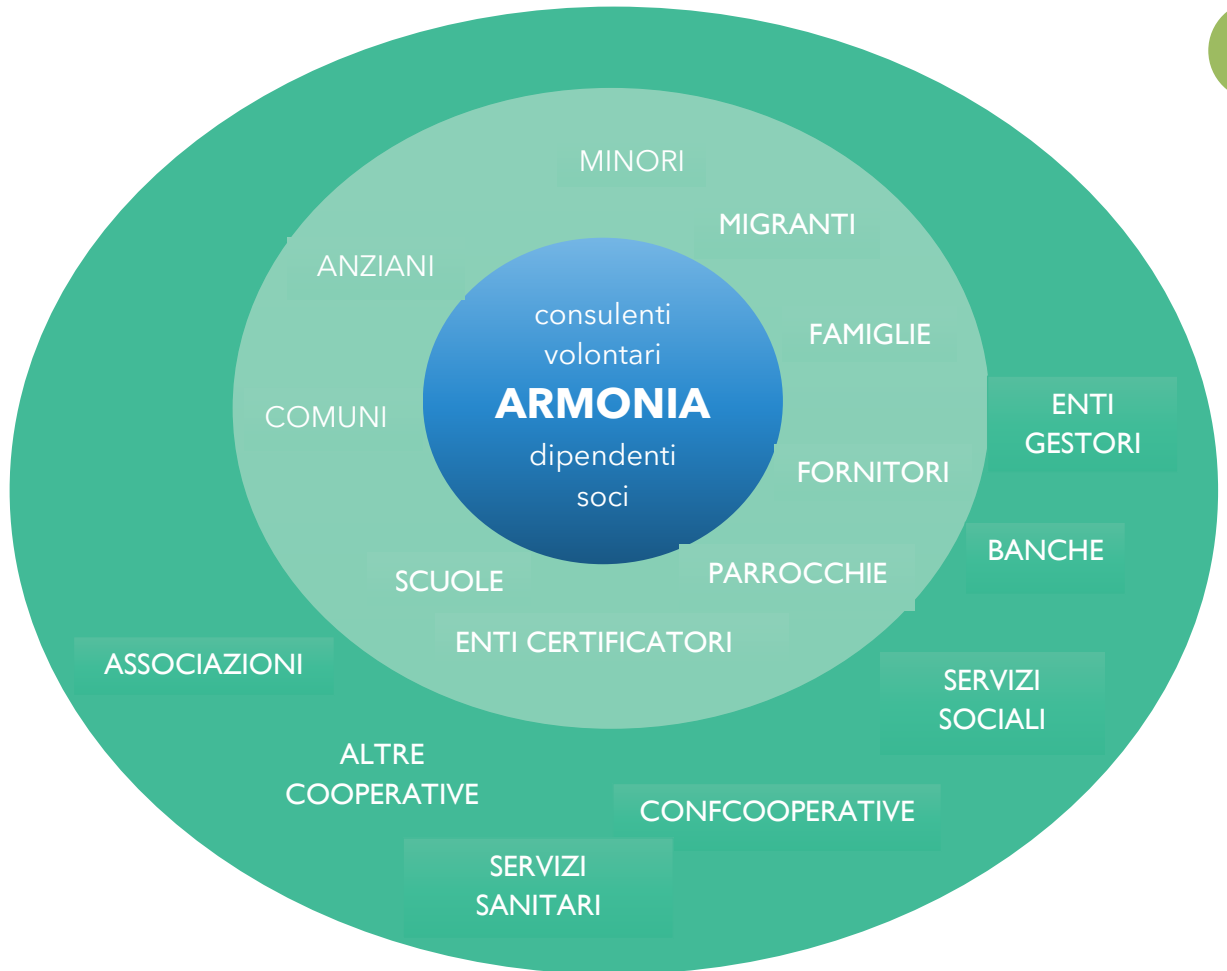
consulenti
volontari
ARMONIA
dipendenti
soci

MINORI

MIGRANTI

ANZIANI

FAMIGLIE

COMUNI

FORNITORI

SCUOLE

PARROCCHIE

ENTI CERTIFICATORI

ENTI GESTORI

BANCHE

ASSOCIAZIONI

SERVIZI SOCIALI

ALTRE COOPERATIVE

CONFCOOPERATIVE

SERVIZI SANITARI